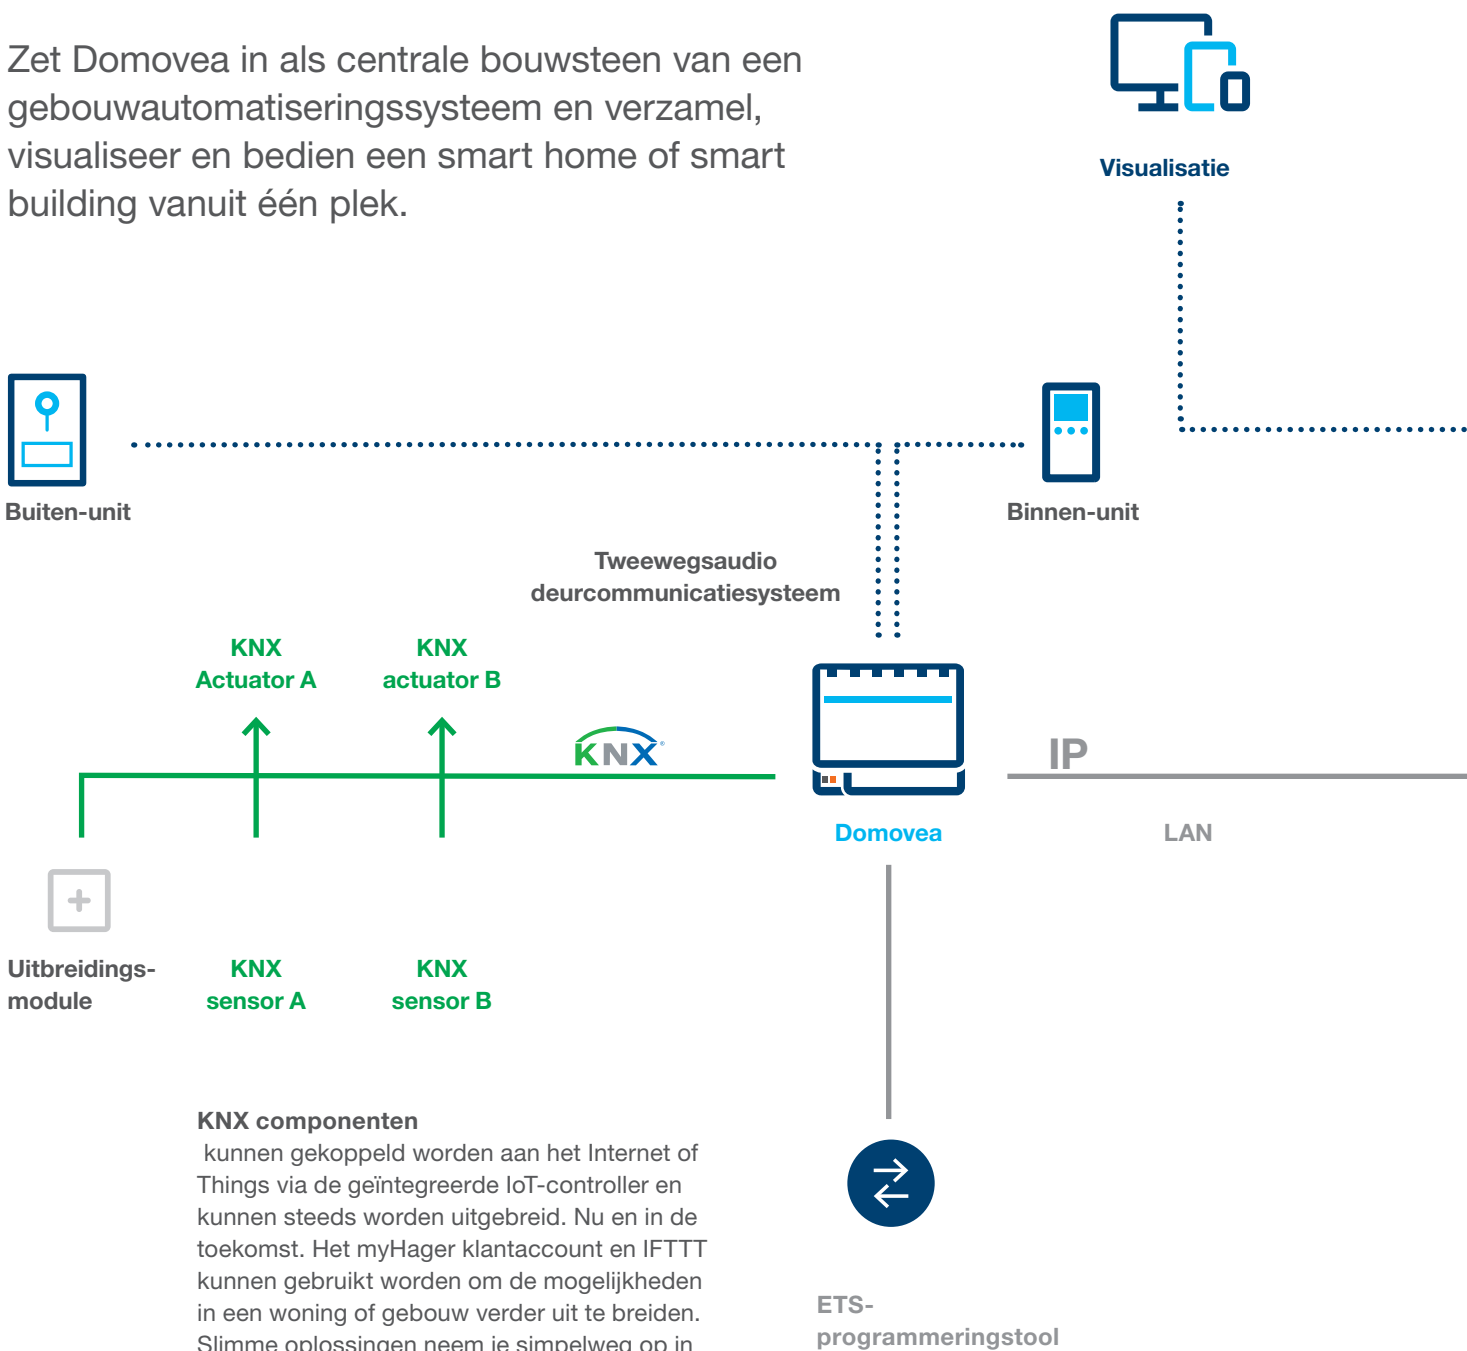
Zet Domovea in als centrale bouwsteen van een gebouwautomatiseringssysteem en verzamel, visualiseer en bedien een smart home of smart building vanuit één plek.

Visualisatie

Buiten-unit

Binnen-unit

Tweewegsaudio deurcommunicatiesysteem

KNX Actuator A

KNX actuator B

KNX

IP

Domovea

LAN

Uitbreidings-module

KNX sensor A

KNX sensor B

KNX componenten
kunnen gekoppeld worden aan het Internet of Things via de geïntegreerde IoT-controller en kunnen steeds worden uitgebreid. Nu en in de toekomst. Het myHager klantaccount en IFTTT kunnen gebruikt worden om de mogelijkheden in een woning of gebouw verder uit te breiden. Slimme oplossingen neem je simpelweg op in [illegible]

ETS-programmeringstool